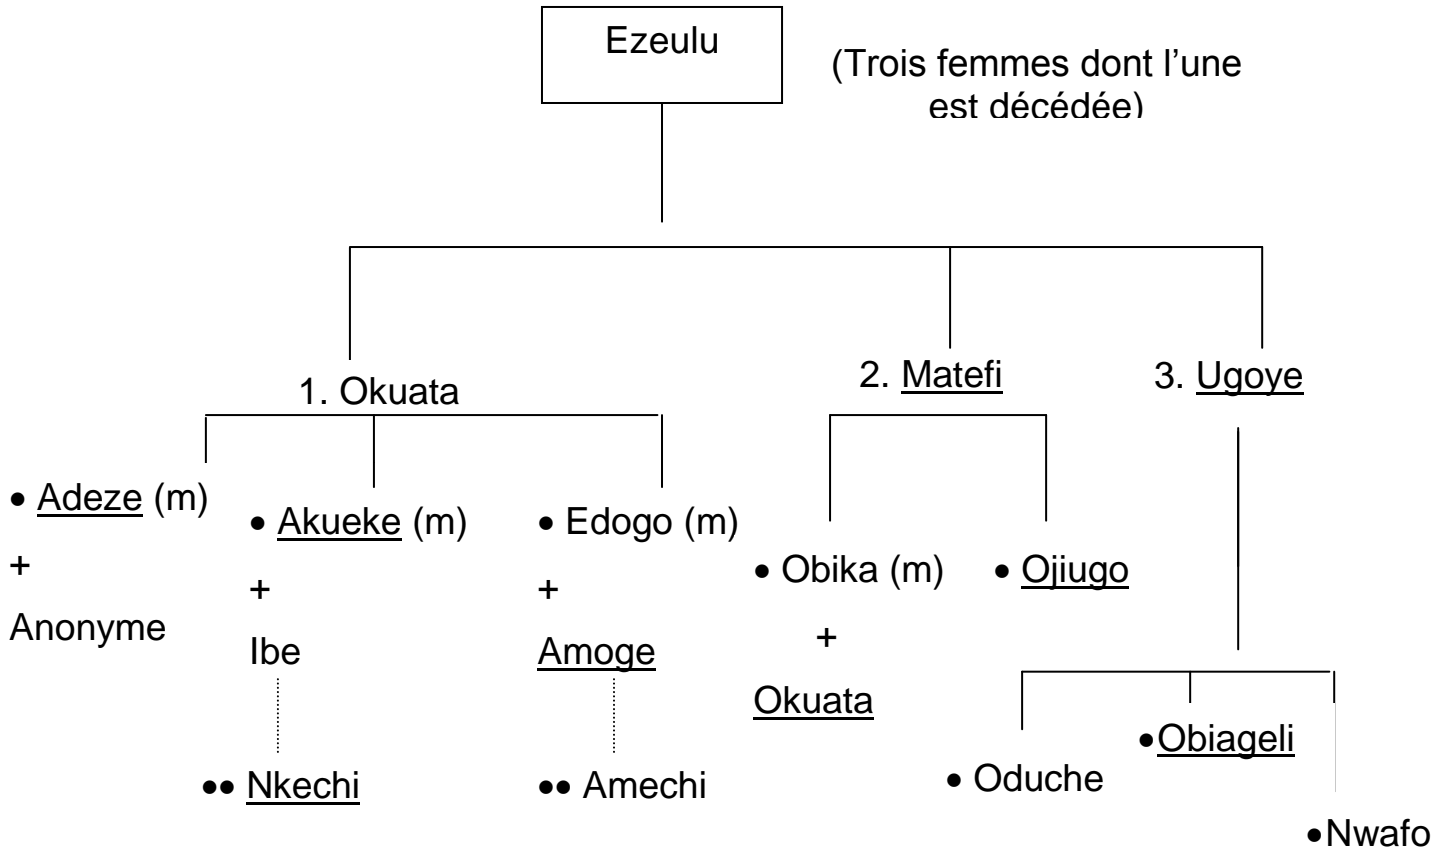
Ezeulu

(Trois femmes dont l'une est décédée)

1. Okuata

2. Matefi

3. Ugoye

• Adeze (m)
+
Anonyme

• Akueke (m)
+
Ibe

•• Nkechi

• Edogo (m)
+
Amoge

•• Amechi

• Obika (m)
+
Okuata

• Ojiugo

• Oduche

•Obiageli

•Nwafo